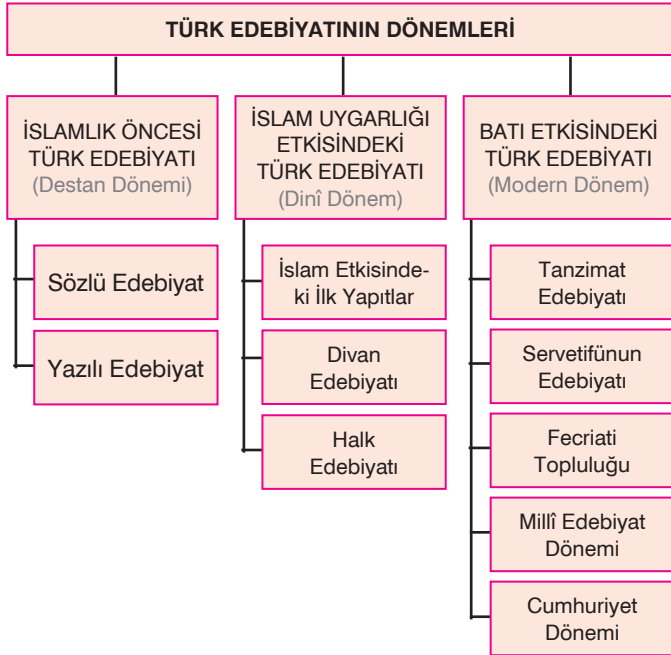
TÜRK EDEBİYATININ DÖNEMLERİ

İSLAMLIK ÖNCESİ TÜRK EDEBİYATI (Destan Dönemi)

Sözlü Edebiyat

Yazılı Edebiyat

İSLAM UYGARLIĞI ETKİSİNDEKİ TÜRK EDEBİYATI (Dinî Dönem)

İslam Etkisindeki İlk Yapıtlar

Divan Edebiyatı

Halk Edebiyatı

BATI ETKİSİNDEKİ TÜRK EDEBİYATI (Modern Dönem)

Tanzimat Edebiyatı

Servetifünun Edebiyatı

Fecriati Topluluğu

Millî Edebiyat Dönemi

Cumhuriyet Dönemi